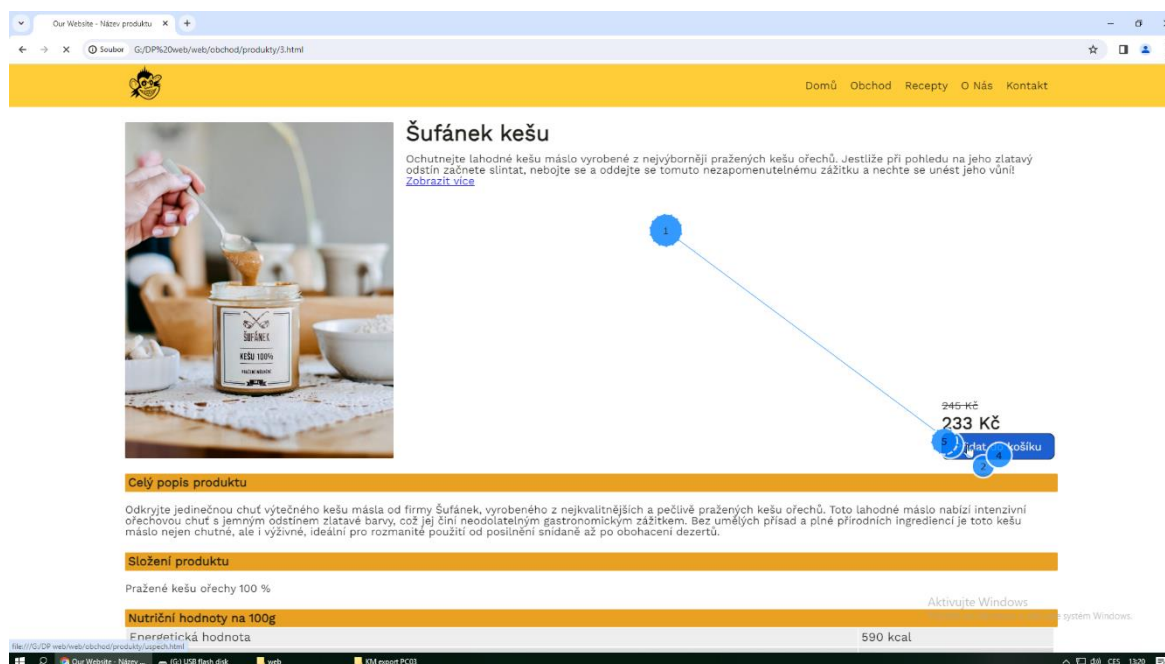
Our Website - Název produktu ×

Soubor G:/DP%20web/web/obchod/produkty/3.html

Domů Obchod Recepty O Nás Kontakt

Šufánek kešu

Ochutnejte lahodné kešu máslo vyrobené z nejvýborněji pražených kešu ořechů. Jestliže při pohledu na jeho zlatavý odstín začnete slintat, nebojte se a oddejte se tomuto nezapomenutelnému zážitku a nechte se unést jeho vůní!
Zobrazit více

1

ŠUFÁNEK
KEŠU 100%

~~245 Kč~~
233 Kč
5 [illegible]idat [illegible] košíku 4
2

Celý popis produktu

Odkryjte jedinečnou chuť výtečného kešu másla od firmy Šufánek, vyrobeného z nejkvalitnějších a pečlivě pražených kešu ořechů. Toto lahodné máslo nabízí intenzivní ořechovou chuť s jemným odstínem zlatavé barvy, což jej činí neodolatelným gastronomickým zážitkem. Bez umělých přísad a plné přírodních ingrediencí je toto kešu máslo nejen chutné, ale i výživné, ideální pro rozmanité použití od posilnění snídaně až po obohacení dezertů.

Složení produktu

Pražené kešu ořechy 100 %

Nutriční hodnoty na 100g

| Energetická hodnota | 590 kcal |
|---|---|

Aktivujte Windows
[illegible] systém Windows.

file:///G:/DP web/web/obchod/produkty/uspech.html

Our Website - Název ... (G:) USB flash disk web KM export PC03

CES 13:20